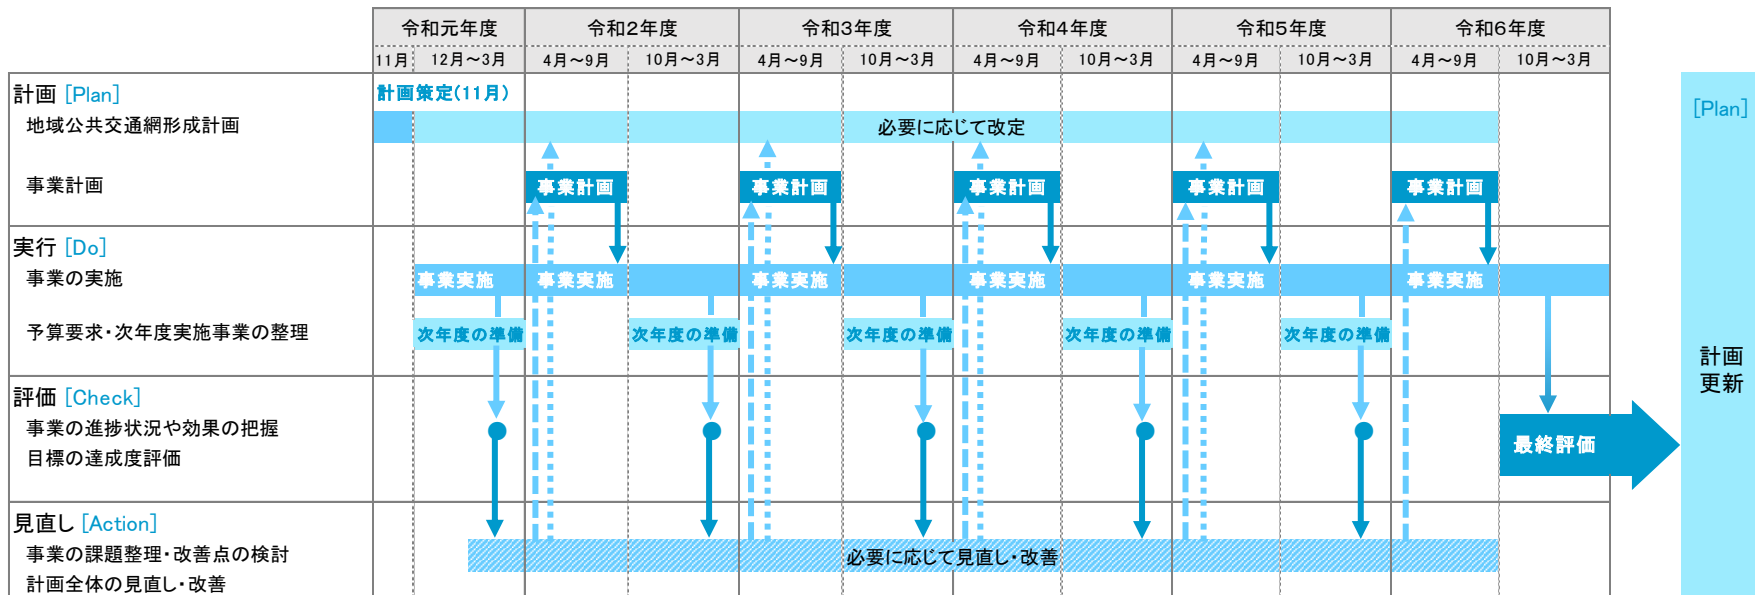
| | 令和元年度 | | 令和2年度 | | 令和3年度 | | 令和4年度 | | 令和5年度 | | 令和6年度 | |
|---|---|---|---|---|---|---|---|---|---|---|---|---|
| | 11月 | 12月～3月 | 4月～9月 | 10月～3月 | 4月～9月 | 10月～3月 | 4月～9月 | 10月～3月 | 4月～9月 | 10月～3月 | 4月～9月 | 10月～3月 |

計画 [Plan]
地域公共交通網形成計画
事業計画

計画策定(11月)
必要に応じて改定
事業計画
事業計画
事業計画
事業計画
事業計画

実行 [Do]
事業の実施
予算要求・次年度実施事業の整理

事業実施
事業実施
事業実施
事業実施
事業実施
事業実施
次年度の準備
次年度の準備
次年度の準備
次年度の準備
次年度の準備

評価 [Check]
事業の進捗状況や効果の把握
目標の達成度評価

最終評価

見直し [Action]
事業の課題整理・改善点の検討
計画全体の見直し・改善

必要に応じて見直し・改善

[Plan]
計画
更新